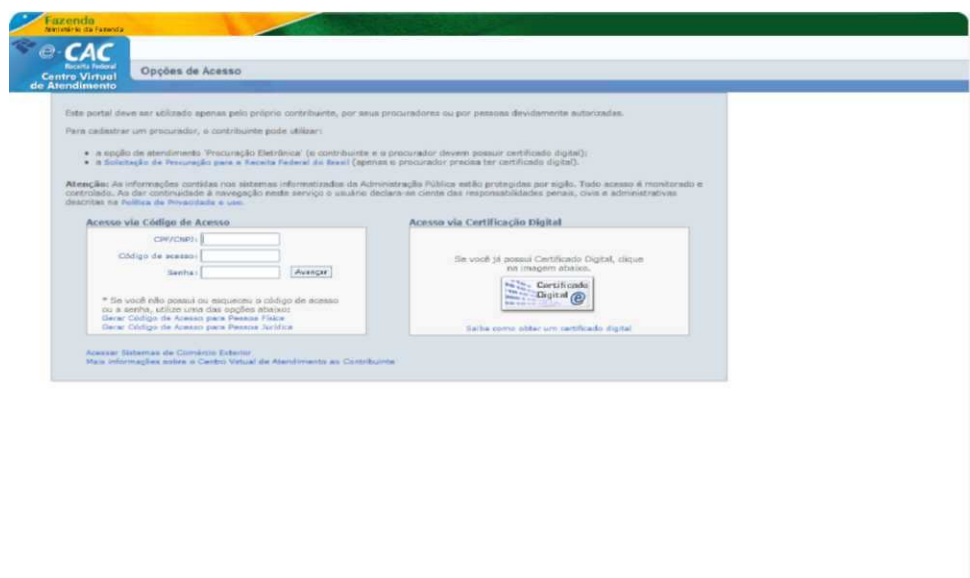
Fazenda
Ministério da Fazenda

e-CAC
Receita Federal
Centro Virtual de Atendimento

Opções de Acesso

Este portal deve ser utilizado apenas pelo próprio contribuinte, por seus procuradores ou por pessoas devidamente autorizadas.

Para cadastrar um procurador, o contribuinte pode utilizar:

- a opção de atendimento 'Procuração Eletrônica' (o contribuinte e o procurador devem possuir certificado digital);
- a Solicitação de Procuração para a Receita Federal do Brasil (apenas o procurador precisa ter certificado digital).

Atenção: As informações contidas nos sistemas informatizados da Administração Pública estão protegidas por sigilo. Todo acesso é monitorado e controlado. Ao dar continuidade à navegação neste serviço o usuário declara-se ciente das responsabilidades penais, civis e administrativas descritas na Política de Privacidade e uso.

Acesso via Código de Acesso

CPF/CNPJ:
Código de acesso:
Senha: Avançar

* Se você não possui ou esqueceu o código de acesso ou a senha, utilize uma das opções abaixo:
Gerar Código de Acesso para Pessoa Física
Gerar Código de Acesso para Pessoa Jurídica

Acesso via Certificação Digital

Se você já possui Certificado Digital, clique na imagem abaixo.

Certificado Digital

Saiba como obter um certificado digital

Acessar Sistemas de Comércio Exterior
Mais informações sobre o Centro Virtual de Atendimento ao Contribuinte